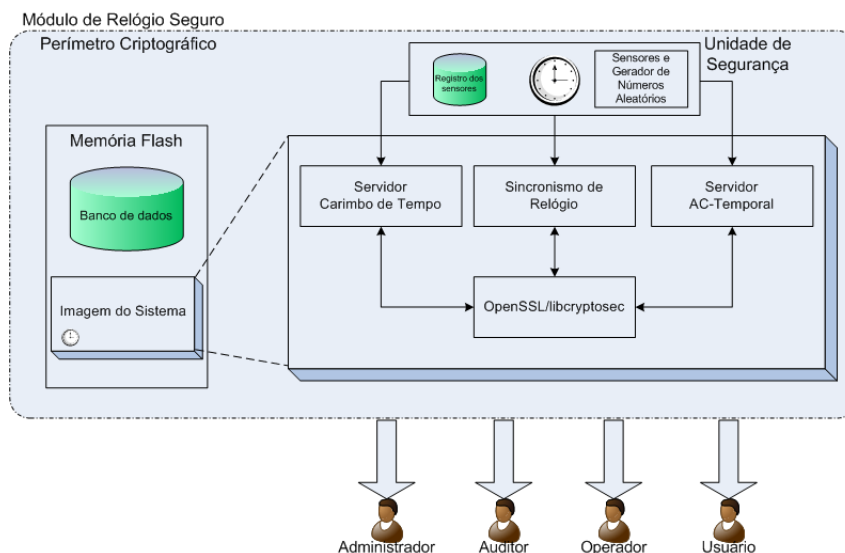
Módulo de Relógio Seguro

Perímetro Criptográfico

Unidade de Segurança

Registro dos sensores

Sensores e Gerador de Números Aleatórios

Memória Flash

Banco de dados

Imagem do Sistema

Servidor Carimbo de Tempo

Sincronismo de Relógio

Servidor AC-Temporal

OpenSSL/libcryptosec

Administrador

Auditor

Operador

Usuario